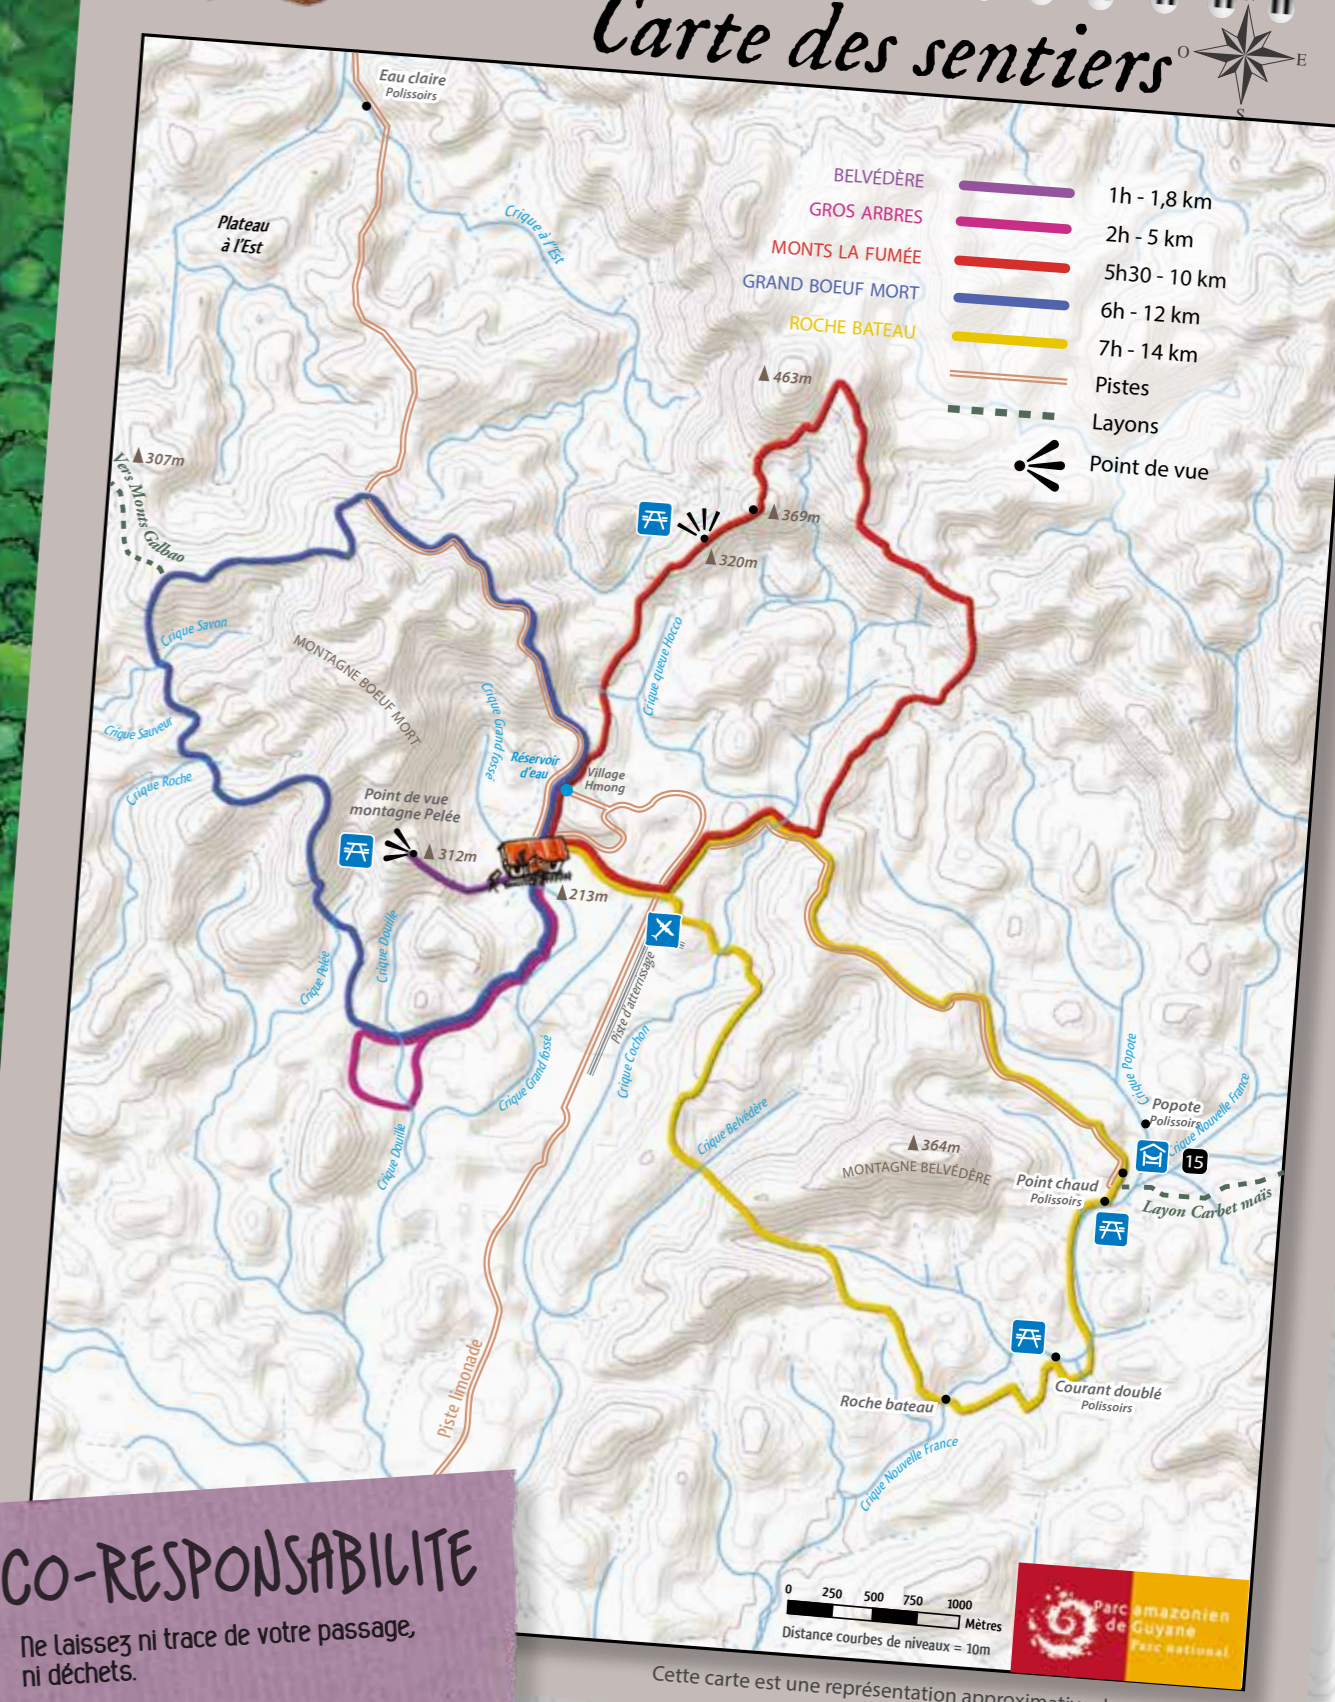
Carte des sentiers

O E S

BELVÉDÈRE 1h - 1,8 km
GROS ARBRES 2h - 5 km
MONTS LA FUMÉE 5h30 - 10 km
GRAND BOEUF MORT 6h - 12 km
ROCHE BATEAU 7h - 14 km
Pistes
Layons
Point de vue

Eau claire
Polissoirs

Plateau à l'Est

Crique à l'Est

463m

307m

Vers Monts Galbao

369m

320m

Crique Savon

MONTAGNE BOEUF MORT

Crique queue Hocco

Crique Grand fossé

Crique Sauveur

Crique Roche

Réservoir d'eau

Village Hmong

Point de vue montagne Pelée

312m

213m

Crique Pelée

Crique Douille

Piste d'atterrissage

Crique Cochon

Crique Grand fossé

Crique Douille

Crique Belvédère

Crique Popote

Popote
Polissoirs

Crique Nouvelle France

15

364m

MONTAGNE BELVÉDÈRE

Point chaud
Polissoirs

Layon Carbet maïs

Piste limonade

Roche bateau

Courant doublé
Polissoirs

Crique Nouvelle France

0 250 500 750 1000
Mètres
Distance courbes de niveaux = 10m

Parc amazonien de Guyane
Parc national

CO-RESPONSABILITE
Ne laissez ni trace de votre passage, ni déchets.

Cette carte est une représentation approximativ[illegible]